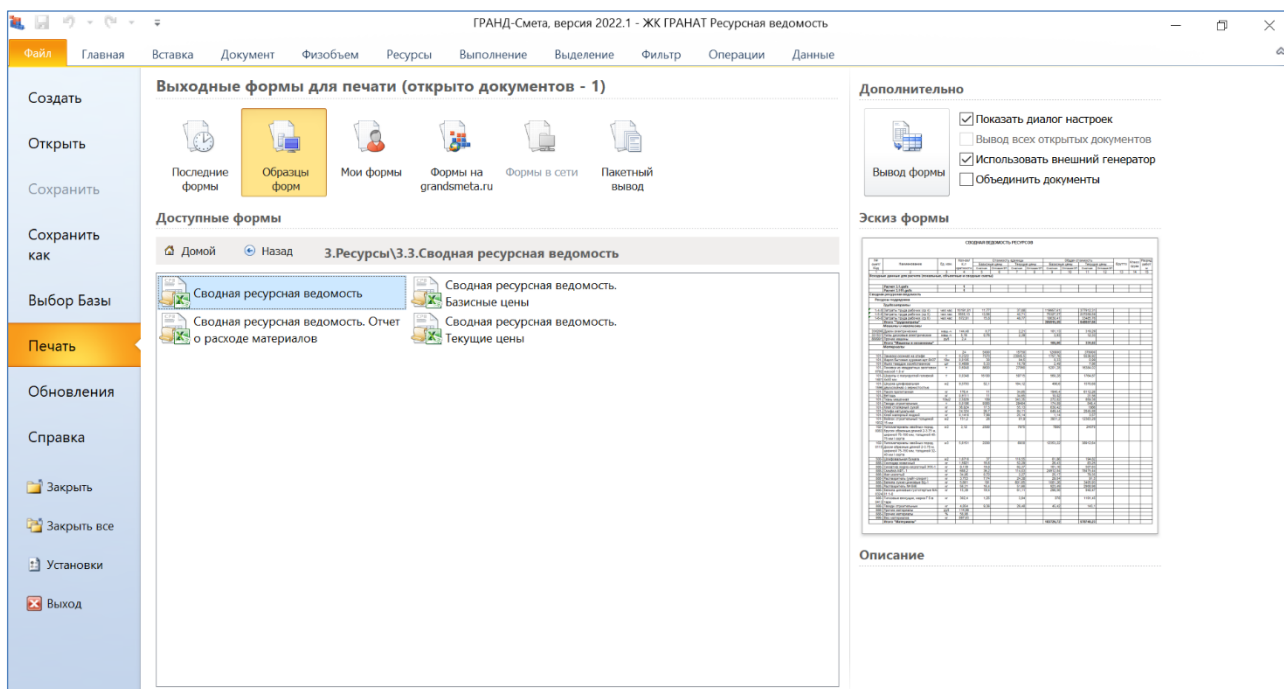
ГРАНД-Смета, версия 2022.1 - ЖК ГРАНАТ Ресурсная ведомость

Файл Главная Вставка Документ Физобъем Ресурсы Выполнение Выделение Фильтр Операции Данные

Создать
Открыть
Сохранить
Сохранить как
Выбор Базы
Печать
Обновления
Справка
Закрыть
Закрыть все
Установки
Выход

Выходные формы для печати (открыто документов - 1)

Последние формы
Образцы форм
Мои формы
Формы на grandsmeta.ru
Формы в сети
Пакетный вывод

Доступные формы

Домой Назад 3.Ресурсы\3.3.Сводная ресурсная ведомость

Сводная ресурсная ведомость
Сводная ресурсная ведомость. Базисные цены
Сводная ресурсная ведомость. Отчет о расходе материалов
Сводная ресурсная ведомость. Текущие цены

Дополнительно

Вывод формы
Показать диалог настроек
Вывод всех открытых документов
Использовать внешний генератор
Объединить документы

Эскиз формы

СВОДНАЯ ВЕДОМОСТЬ РЕСУРСОВ

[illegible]

Описание